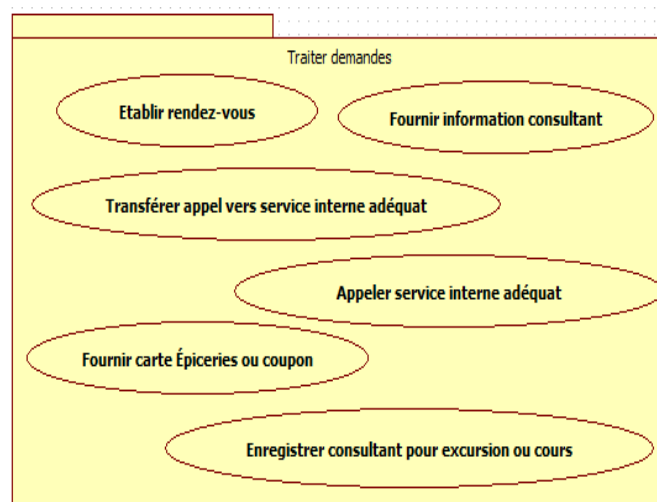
Traiter demandes

Etablir rendez-vous

Fournir information consultant

Transférer appel vers service interne adéquat

Appeler service interne adéquat

Fournir carte Épiceries ou coupon

Enregistrer consultant pour excursion ou cours